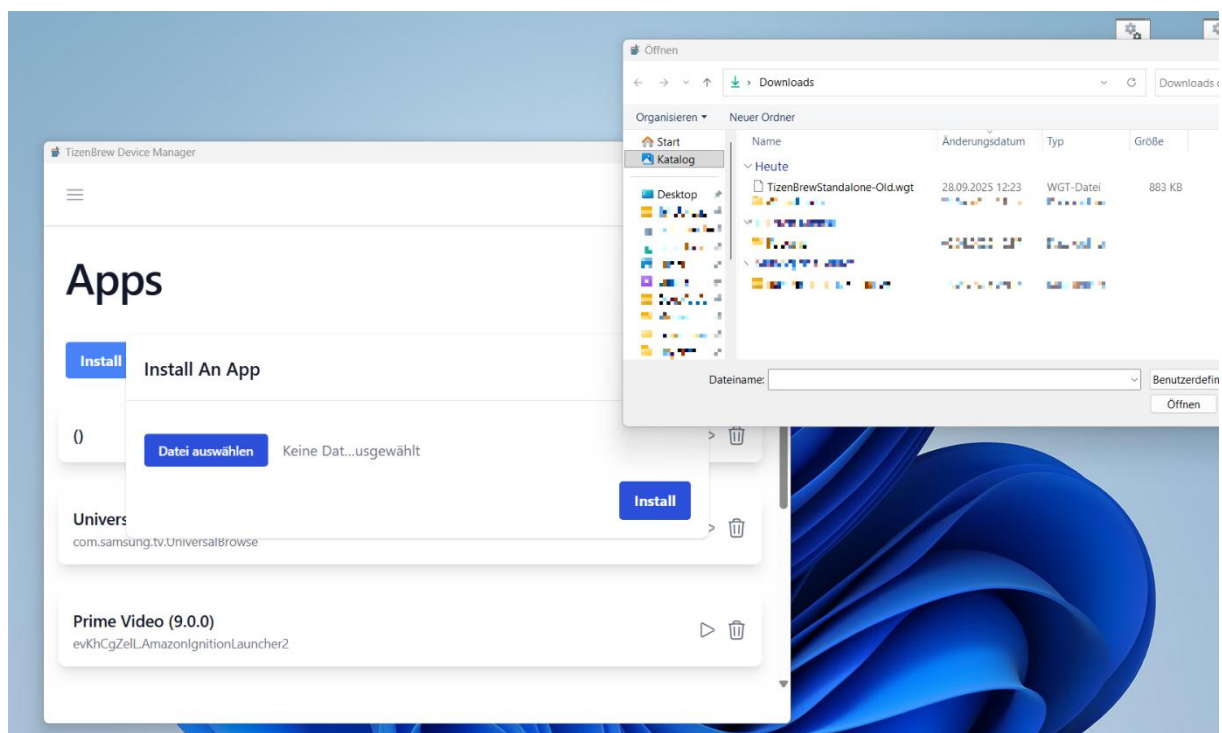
TizenBrew Device Manager

Apps

Install

Install An App

Datei auswählen Keine Dat...usgewählt

Install

()

Univers
com.samsung.tv.UniversalBrowse

Prime Video (9.0.0)
evKhCgZelL.AmazonIgnitionLauncher2

Öffnen

Downloads

Downloads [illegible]

Organisieren ▾ Neuer Ordner

Start
Katalog

Desktop

| Name | Änderungsdatum | Typ | Größe |
|---|---|---|---|
| Heute | | | |
| TizenBrewStandalone-Old.wgt | 28.09.2025 12:23 | WGT-Datei | 883 KB |

Dateiname:

Benutzerdefin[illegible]

Öffnen